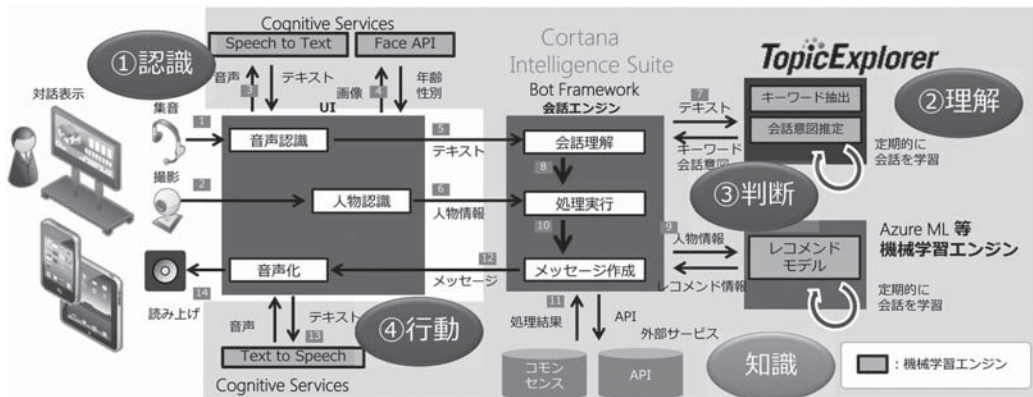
Cognitive Services
Speech to Text
Face API
①認識
音声
3
テキスト
画像
4
年齢
性別
Cortana
Intelligence Suite
Bot Framework
会話エンジン
TopicExplorer
キーワード抽出
会話意図推定
②理解
定期的に
会話を学習
対話表示
集音
1
UI
音声認識
5
テキスト
会話理解
7
テキスト
キーワード
会話意図
撮影
2
人物認識
6
人物情報
8
処理実行
③判断
10
9
人物情報
Azure ML 等
機械学習エンジン
レコメンド
モデル
12
メッセージ
音声化
メッセージ作成
レコメンド情報
定期的に
会話を学習
14
読み上げ
音声
テキスト
13
④行動
11
処理結果
API
外部サービス
Text to Speech
Cognitive Services
コモン
センス
API
知識
：機械学習エンジン